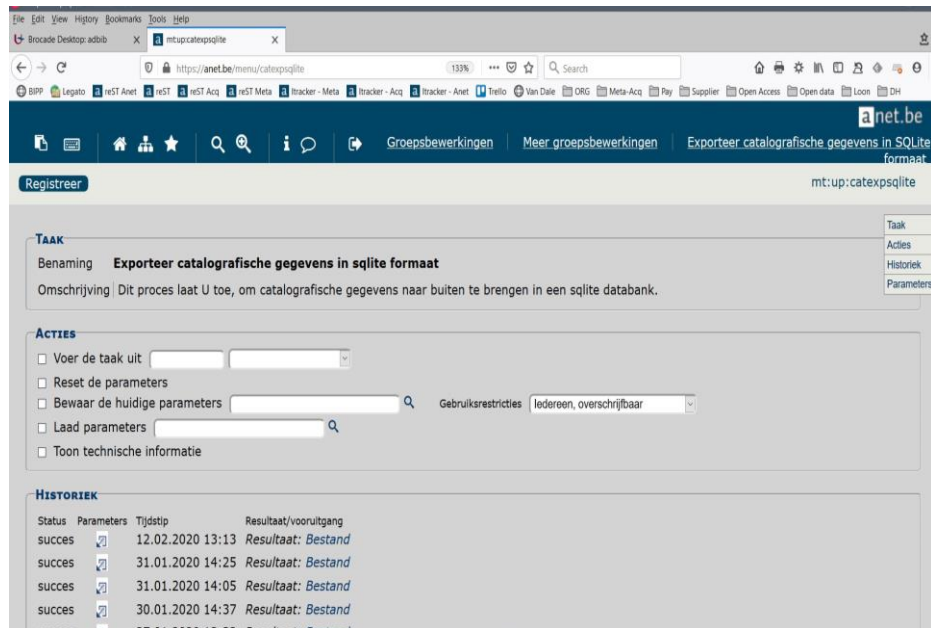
File Edit View History Bookmarks Tools Help

Brocade Desktop: adbib

mt:up:catexpsqlite

https://anet.be/menu/catexpsqlite

133%

Search

BIPP Legato reST Anet reST reST Acq reST Meta Itracker - Meta Itracker - Acq Itracker - Anet Trello Van Dale ORG Meta-Acq Pay Supplier Open Access Open data Loon DH

anet.be

Groepsbewerkingen | Meer groepsbewerkingen | Exporteer catalografische gegevens in SQLite formaat

Registreer

mt:up:catexpsqlite

Taak
Acties
Historiek
Parameters

TAAK

Benaming Exporteer catalografische gegevens in sqlite formaat

Omschrijving Dit proces laat U toe, om catalografische gegevens naar buiten te brengen in een sqlite databank.

ACTIES

☐ Voer de taak uit

☐ Reset de parameters

☐ Bewaar de huidige parameters

Gebruiksrestricties Iedereen, overschrijfbaar

☐ Laad parameters

☐ Toon technische informatie

HISTORIEK

| Status | Parameters | Tijdstip | Resultaat/vooruitgang |
|---|---|---|---|
| succes | | 12.02.2020 13:13 | Resultaat: Bestand |
| succes | | 31.01.2020 14:25 | Resultaat: Bestand |
| succes | | 31.01.2020 14:05 | Resultaat: Bestand |
| succes | | 30.01.2020 14:37 | Resultaat: Bestand |